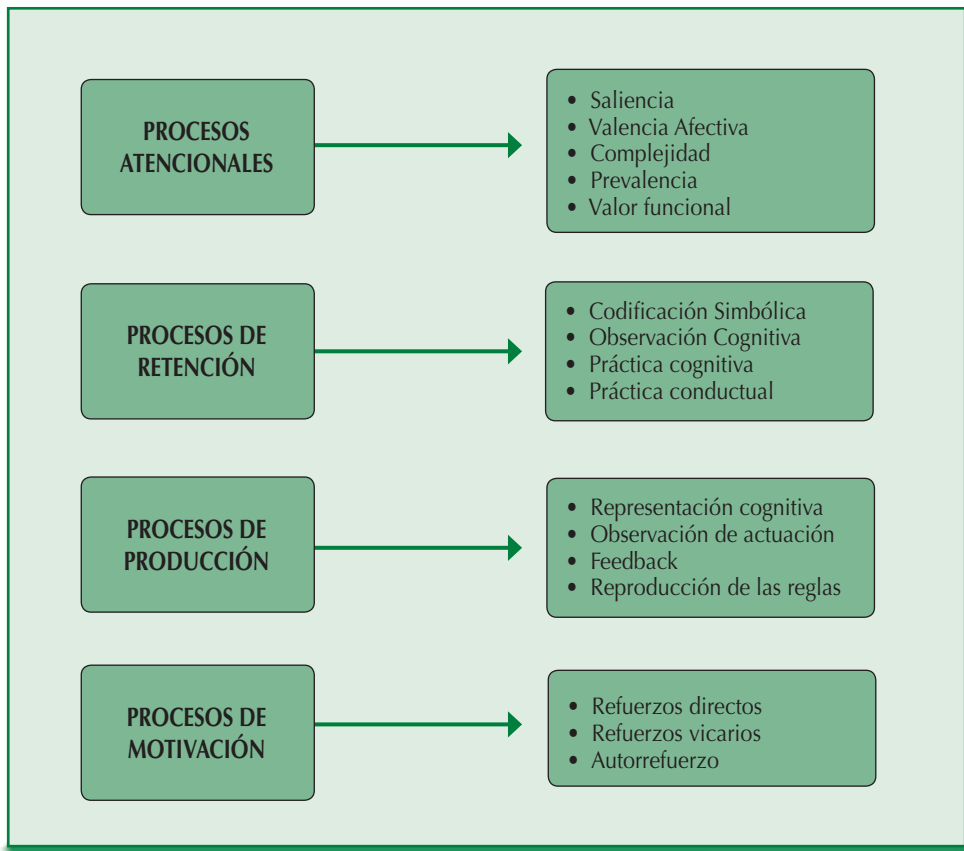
PROCESOS ATENCIONALES

- Saliencia
- Valencia Afectiva
- Complejidad
- Prevalencia
- Valor funcional

PROCESOS DE RETENCIÓN

- Codificación Simbólica
- Observación Cognitiva
- Práctica cognitiva
- Práctica conductual

PROCESOS DE PRODUCCIÓN

- Representación cognitiva
- Observación de actuación
- Feedback
- Reproducción de las reglas

PROCESOS DE MOTIVACIÓN

- Refuerzos directos
- Refuerzos vicarios
- Autorrefuerzo